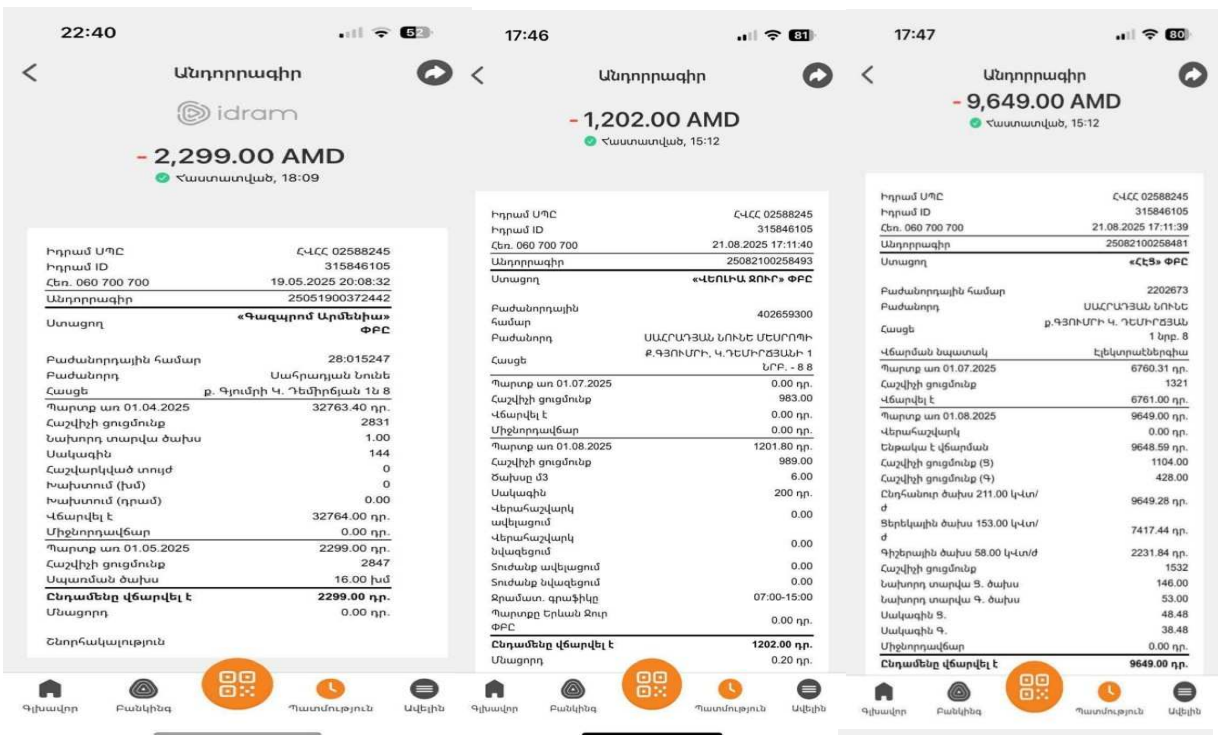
22:40

Անդորրագիր

idram

- 2,299.00 AMD

Հաստատված, 18:09

| | |
|---|---|
| Իդրամ ՍՊԸ | ՀՎՀՀ 02588245 |
| Իդրամ ID | 315846105 |
| Հեռ. 060 700 700 | 19.05.2025 20:08:32 |
| Անդորրագիր | 25051900372442 |
| Ստացող | «Գազպրոմ Արմենիա» ՓԲԸ |
| Բաժանորդային համար | 28:015247 |
| Բաժանորդ | Սահրադյան Նունե |
| Հասցե | ք. Գյումրի Կ. Դեմիրճյան 1ն 8 |
| Պարտք առ 01.04.2025 | 32763.40 դր. |
| Հաշվիչի ցուցմունք | 2831 |
| Նախորդ տարվա ծախս | 1.00 |
| Սակագին | 144 |
| Հաշվարկված տույժ | 0 |
| Խախտում (խմ) | 0 |
| Խախտում (դրամ) | 0.00 |
| Վճարվել է | 32764.00 դր. |
| Միջնորդավճար | 0.00 դր. |
| Պարտք առ 01.05.2025 | 2299.00 դր. |
| Հաշվիչի ցուցմունք | 2847 |
| Սպառման ծախս | 16.00 խմ |
| Ընդամենը վճարվել է | 2299.00 դր. |
| Մնացորդ | 0.00 դր. |

Շնորհակալություն

Գլխավոր Բանկինգ Պատմություն Ավելին

17:46

Անդորրագիր

- 1,202.00 AMD

Հաստատված, 15:12

| | |
|---|---|
| Իդրամ ՍՊԸ | ՀՎՀՀ 02588245 |
| Իդրամ ID | 315846105 |
| Հեռ. 060 700 700 | 21.08.2025 17:11:40 |
| Անդորրագիր | 25082100258493 |
| Ստացող | «ՎԵՈԼԻԱ ՋՈՒՐ» ՓԲԸ |
| Բաժանորդային համար | 402659300 |
| Բաժանորդ | ՍԱՀՐԱԴՅԱՆ ՆՈՒՆԵ ՄԵՍՐՈՊԻ |
| Հասցե | Ք.ԳՅՈՒՄՐԻ, Կ.ԴԵՄԻՐՃՅԱՆԻ 1 ՆՐԲ. - 8 8 |
| Պարտք առ 01.07.2025 | 0.00 դր. |
| Հաշվիչի ցուցմունք | 983.00 |
| Վճարվել է | 0.00 դր. |
| Միջնորդավճար | 0.00 դր. |
| Պարտք առ 01.08.2025 | 1201.80 դր. |
| Հաշվիչի ցուցմունք | 989.00 |
| Ծախսը մ3 | 6.00 |
| Սակագին | 200 դր. |
| Վերահաշվարկ ավելացում | 0.00 |
| Վերահաշվարկ նվազեցում | 0.00 |
| Տուժանք ավելացում | 0.00 |
| Տուժանք նվազեցում | 0.00 |
| Ջրամատ. գրաֆիկը | 07:00-15:00 |
| Պարտքը Երևան Ջուր ՓԲԸ | 0.00 դր. |
| Ընդամենը վճարվել է | 1202.00 դր. |
| Մնացորդ | 0.20 դր. |

Գլխավոր Բանկինգ Պատմություն Ավելին

17:47

Անդորրագիր

- 9,649.00 AMD

Հաստատված, 15:12

| | |
|---|---|
| Իդրամ ՍՊԸ | ՀՎՀՀ 02588245 |
| Իդրամ ID | 315846105 |
| Հեռ. 060 700 700 | 21.08.2025 17:11:39 |
| Անդորրագիր | 25082100258481 |
| Ստացող | «ՀԷՑ» ՓԲԸ |
| Բաժանորդային համար | 2202673 |
| Բաժանորդ | ՍԱՀՐԱԴՅԱՆ ՆՈՒՆԵ |
| Հասցե | ք.ԳՅՈՒՄՐԻ Կ. ԴԵՄԻՐՃՅԱՆ 1 նրբ. 8 |
| Վճարման նպատակ | էլեկտրաէներգիա |
| Պարտք առ 01.07.2025 | 6760.31 դր. |
| Հաշվիչի ցուցմունք | 1321 |
| Վճարվել է | 6761.00 դր. |
| Պարտք առ 01.08.2025 | 9649.00 դր. |
| Վերահաշվարկ | 0.00 դր. |
| Ենթակա է վճարման | 9648.59 դր. |
| Հաշվիչի ցուցմունք (Ց) | 1104.00 |
| Հաշվիչի ցուցմունք (Գ) | 428.00 |
| Ընդհանուր ծախս 211.00 կվտ/ժ | 9649.28 դր. |
| Ցերեկային ծախս 153.00 կվտ/ժ | 7417.44 դր. |
| Գիշերային ծախս 58.00 կվտ/ժ | 2231.84 դր. |
| Հաշվիչի ցուցմունք | 1532 |
| Նախորդ տարվա Ց. ծախս | 146.00 |
| Նախորդ տարվա Գ. ծախս | 53.00 |
| Սակագին Ց. | 48.48 |
| Սակագին Գ. | 38.48 |
| Միջնորդավճար | 0.00 դր. |
| Ընդամենը վճարվել է | 9649.00 դր. |

Գլխավոր Բանկինգ Պատմություն Ավելին